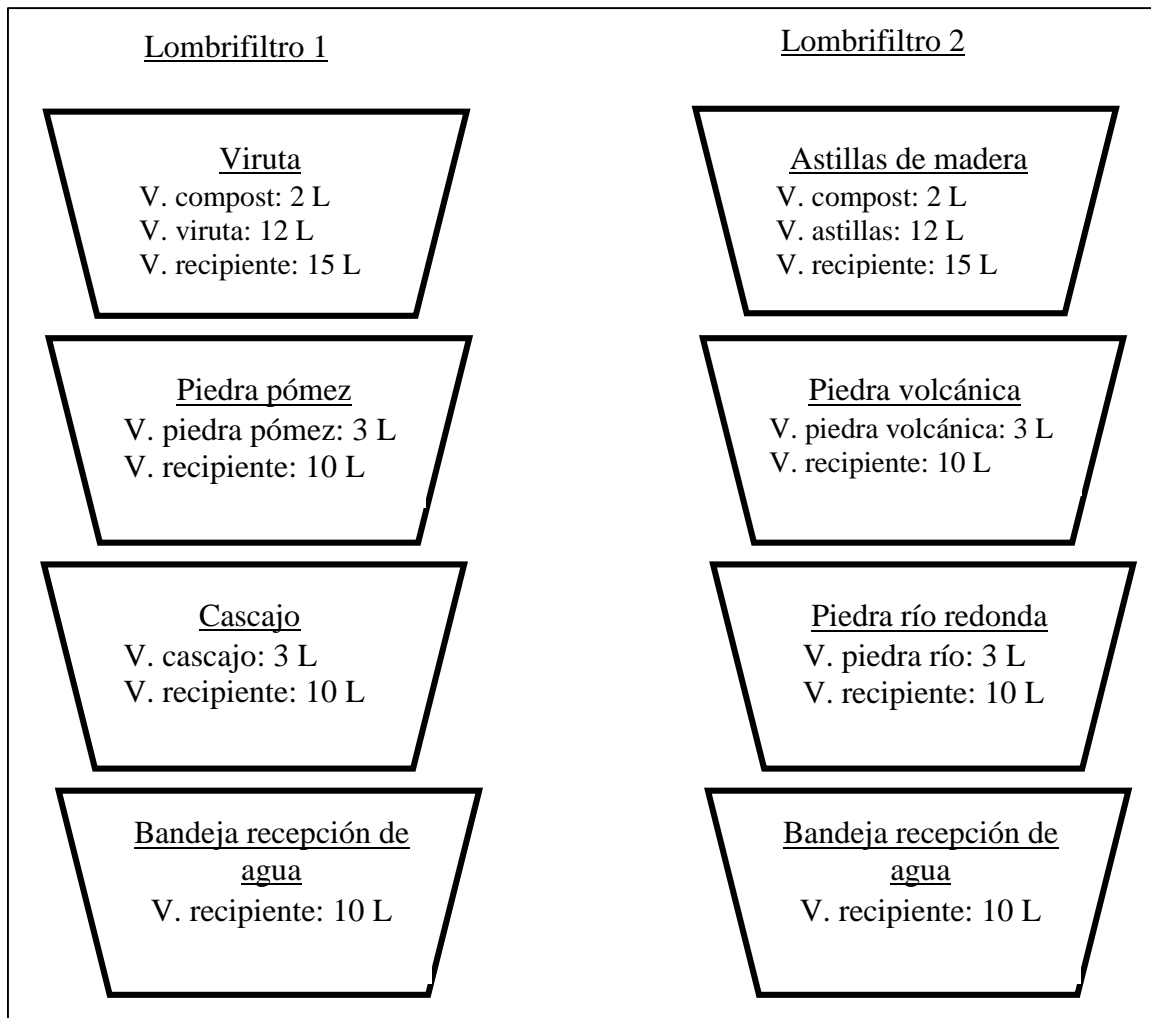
Lombrifiltro 1

Viruta
V. compost: 2 L
V. viruta: 12 L
V. recipiente: 15 L

Piedra pómez
V. piedra pómez: 3 L
V. recipiente: 10 L

Cascajo
V. cascajo: 3 L
V. recipiente: 10 L

Bandeja recepción de agua
V. recipiente: 10 L

Lombrifiltro 2

Astillas de madera
V. compost: 2 L
V. astillas: 12 L
V. recipiente: 15 L

Piedra volcánica
V. piedra volcánica: 3 L
V. recipiente: 10 L

Piedra río redonda
V. piedra río: 3 L
V. recipiente: 10 L

Bandeja recepción de agua
V. recipiente: 10 L